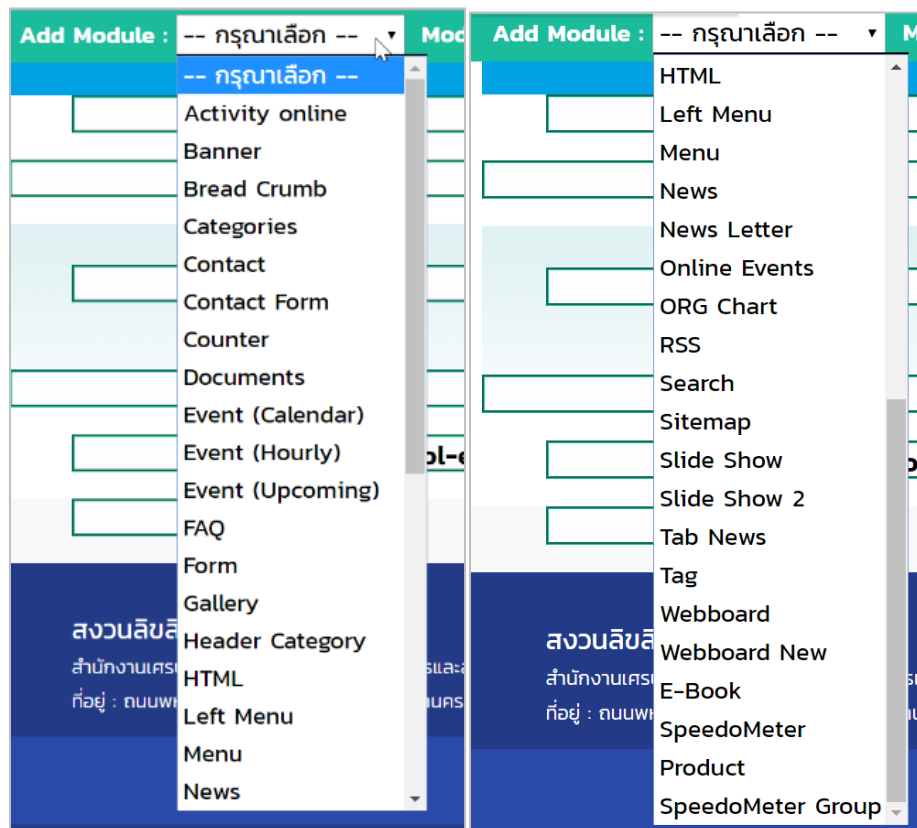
Add Module : -- กรุณาเลือก -- Mod

-- กรุณาเลือก --
Activity online
Banner
Bread Crumb
Categories
Contact
Contact Form
Counter
Documents
Event (Calendar)
Event (Hourly)
Event (Upcoming)
FAQ
Form
Gallery
Header Category
HTML
Left Menu
Menu
News

ol-e

สงวนลิขสิ
สำนักงานเศร รและ
ที่อยู่ : ถนนพ นคร

Add Module : -- กรุณาเลือก --

HTML
Left Menu
Menu
News
News Letter
Online Events
ORG Chart
RSS
Search
Sitemap
Slide Show
Slide Show 2
Tab News
Tag
Webboard
Webboard New
E-Book
SpeedoMeter
Product
SpeedoMeter Group

สงวนลิขสิ
สำนักงานเศร
ที่อยู่ : ถนนพ